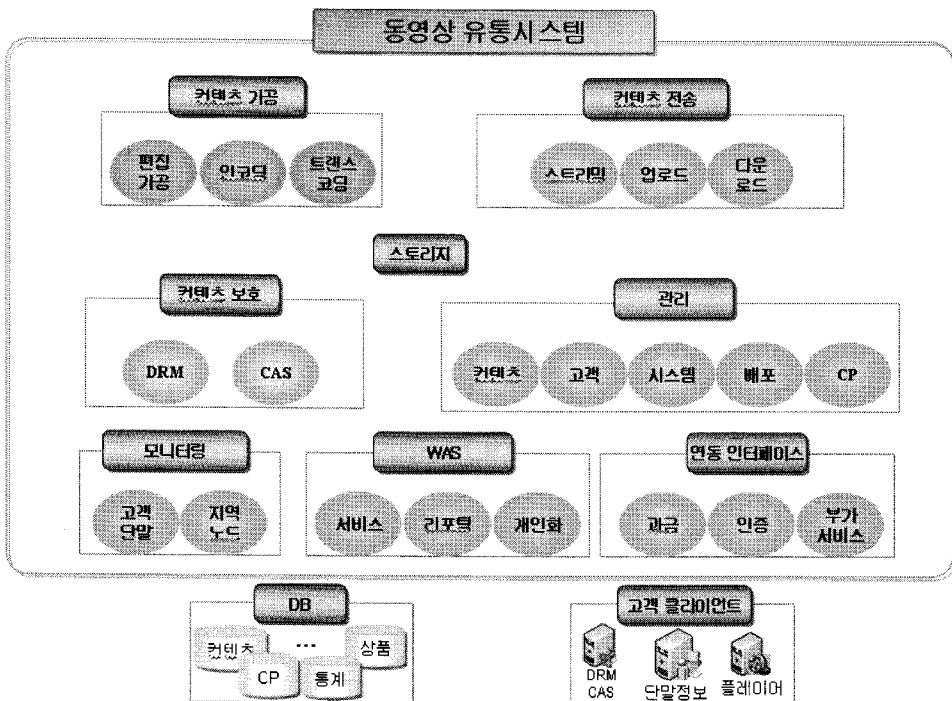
동영상 유통시스템

컨텐츠 가공

편집 가공

인코딩

트랜스 코딩

컨텐츠 전송

스트리밍

업로드

다운 로드

스토리지

컨텐츠 보호

DRM

CAS

관리

컨텐츠

고객

시스템

배포

CP

모니터링

고객 단말

지역 노드

WAS

서비스

리포팅

개인화

연동 인터페이스

과금

인증

부가 서비스

DB

컨텐츠

...

상품

CP

통계

고객 클라이언트

DRM CAS

단말정보

플레이어